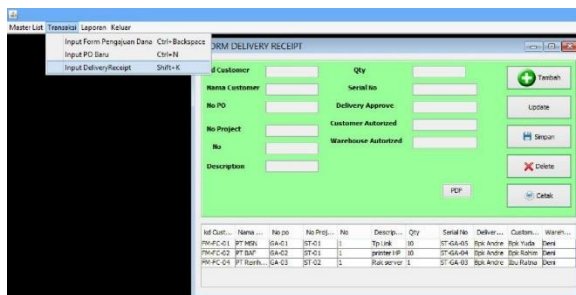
Master List Transaksi Laporan Keluar

Input Form Pengajuan Dana Ctrl+Backspace
Input PO Baru Ctrl+N
Input DeliveryReceipt Shift+K

ORM DELIVERY RECEIPT

Id Customer
Nama Customer
No PO
No Project
No
Description

Qty
Serial No
Delivery Approve
Customer Autorized
Warehouse Autorized

PDF

Tambah
Update
Simpan
Delete
Cetak

| Id Cust... | Nama ... | No po | No Proj... | No | Descrip... | Qty | Serial No | Deliver... | Custom... | Wareh... |
|---|---|---|---|---|---|---|---|---|---|---|
| FM-FC-01 | PT MGN | GA-01 | ST-01 | 1 | Tp.Link | 10 | ST-GA-05 | Bpk Andre | Bpk Yuda | Deni |
| FM-FC-02 | PT BAF | GA-02 | ST-01 | 1 | printer HP | 10 | ST-GA-04 | Bpk Andre | Bpk Rohim | Deni |
| FM-FC-04 | PT Ronh... | GA-03 | ST-02 | 1 | Rak server | 1 | ST-GA-03 | Bpk Andre | Ibu Ratna | Deni |